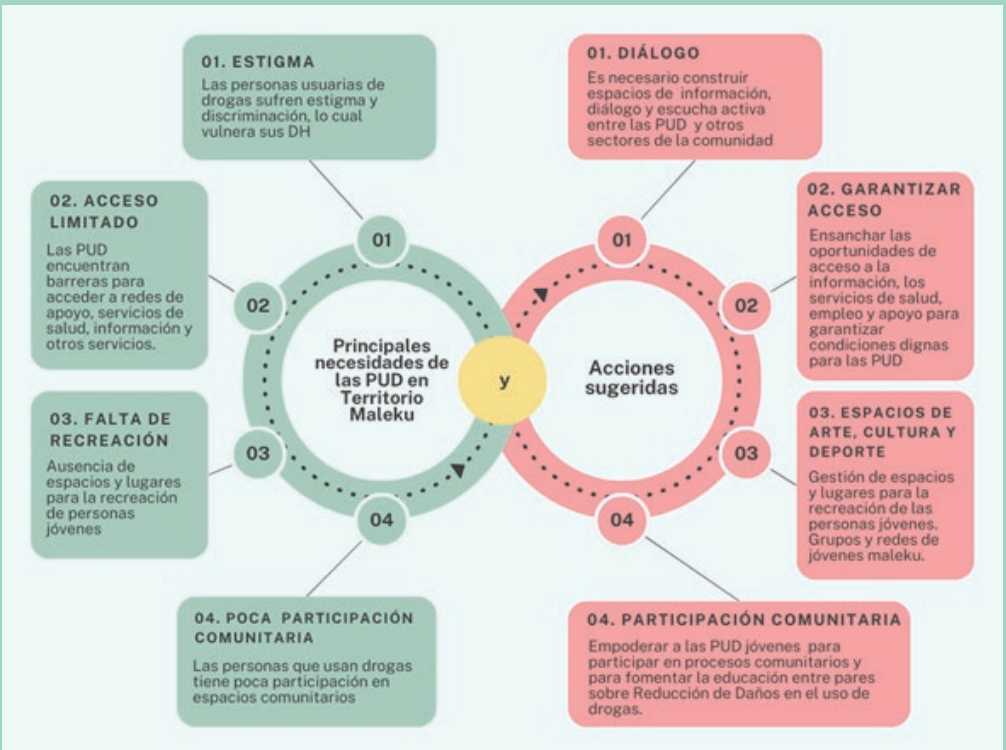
01. ESTIGMA

Las personas usuarias de drogas sufren estigma y discriminación, lo cual vulnera sus DH

02. ACCESO LIMITADO

Las PUD encuentran barreras para acceder a redes de apoyo, servicios de salud, información y otros servicios.

03. FALTA DE RECREACIÓN

Ausencia de espacios y lugares para la recreación de personas jóvenes

04. POCA PARTICIPACIÓN COMUNITARIA

Las personas que usan drogas tiene poca participación en espacios comunitarios

01

02

03

04

Principales necesidades de las PUD en Territorio Maleku

y

Acciones sugeridas

01

02

03

04

01. DIÁLOGO

Es necesario construir espacios de información, diálogo y escucha activa entre las PUD y otros sectores de la comunidad

02. GARANTIZAR ACCESO

Ensanchar las oportunidades de acceso a la información, los servicios de salud, empleo y apoyo para garantizar condiciones dignas para las PUD

03. ESPACIOS DE ARTE, CULTURA Y DEPORTE

Gestión de espacios y lugares para la recreación de las personas jóvenes. Grupos y redes de jóvenes maleku.

04. PARTICIPACIÓN COMUNITARIA

Empoderar a las PUD jóvenes para participar en procesos comunitarios y para fomentar la educación entre pares sobre Reducción de Daños en el uso de drogas.